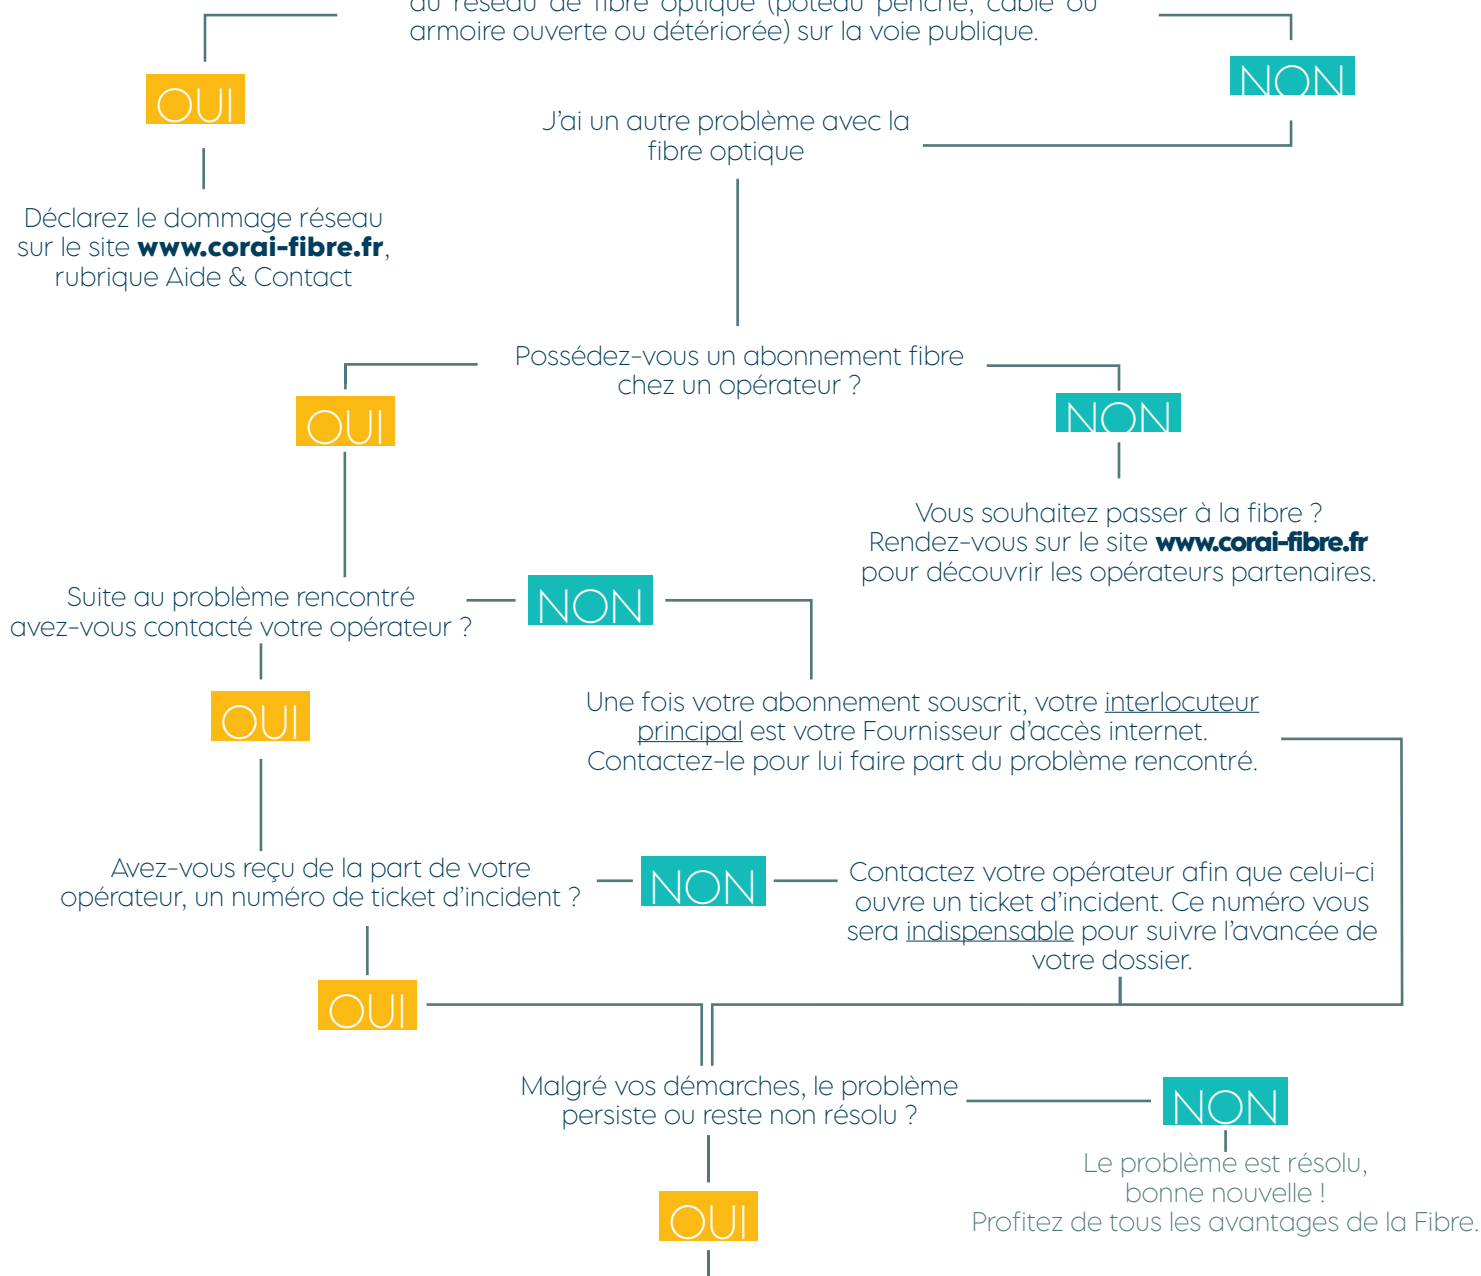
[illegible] armoire ouverte ou détériorée) sur la voie publique.

OUI

NON

Déclarez le dommage réseau sur le site **www.corai-fibre.fr**, rubrique Aide & Contact

J'ai un autre problème avec la fibre optique

Possédez-vous un abonnement fibre chez un opérateur ?

OUI

NON

Vous souhaitez passer à la fibre ? Rendez-vous sur le site **www.corai-fibre.fr** pour découvrir les opérateurs partenaires.

Suite au problème rencontré avez-vous contacté votre opérateur ?

NON

OUI

Une fois votre abonnement souscrit, votre interlocuteur principal est votre Fournisseur d'accès internet. Contactez-le pour lui faire part du problème rencontré.

Avez-vous reçu de la part de votre opérateur, un numéro de ticket d'incident ?

NON

Contactez votre opérateur afin que celui-ci ouvre un ticket d'incident. Ce numéro vous sera indispensable pour suivre l'avancée de votre dossier.

OUI

Malgré vos démarches, le problème persiste ou reste non résolu ?

NON

Le problème est résolu, bonne nouvelle ! Profitez de tous les avantages de la Fibre.

OUI